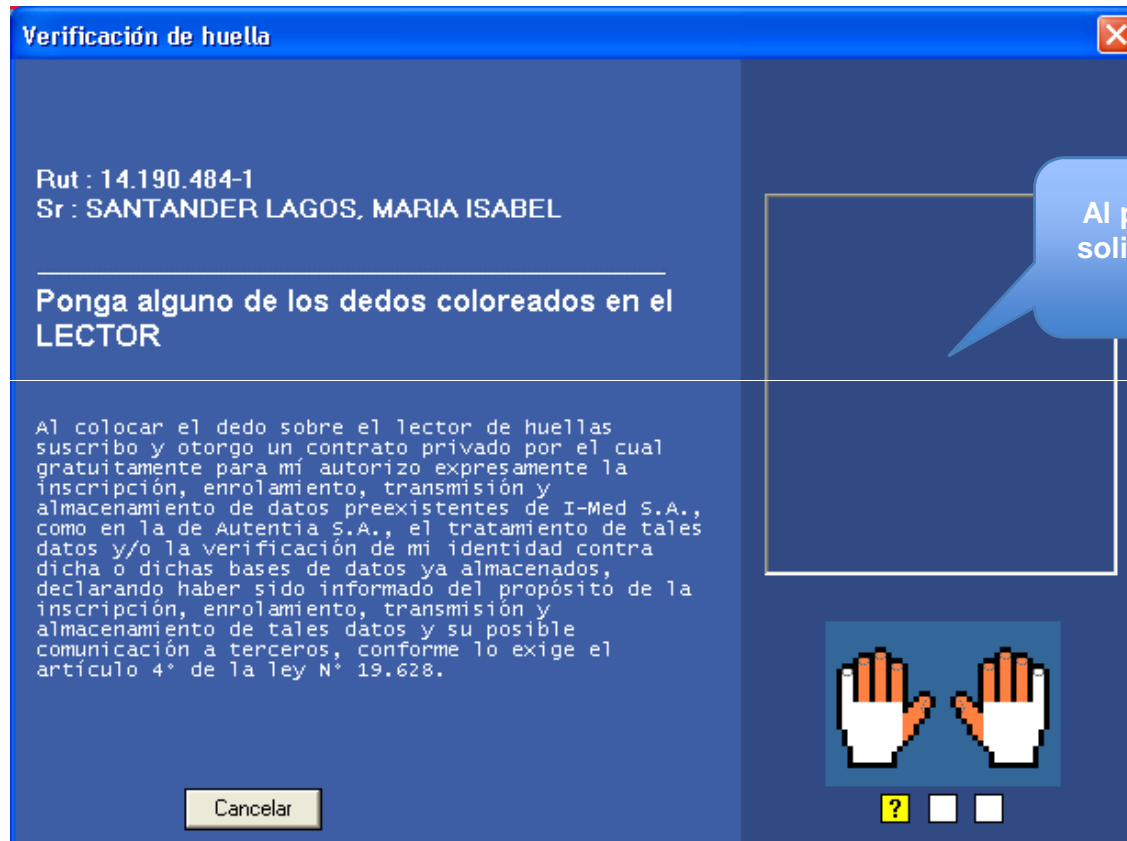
Verificación de huella

Rut : 14.190.484-1
Sr : SANTANDER LAGOS, MARIA ISABEL

Ponga alguno de los dedos coloreados en el LECTOR

Al colocar el dedo sobre el lector de huellas suscribo y otorgo un contrato privado por el cual gratuitamente para mí autorizo expresamente la inscripción, enrolamiento, transmisión y almacenamiento de datos preexistentes de I-Med S.A., como en la de Autentia S.A., el tratamiento de tales datos y/o la verificación de mi identidad contra dicha o dichas bases de datos ya almacenados, declarando haber sido informado del propósito de la inscripción, enrolamiento, transmisión y almacenamiento de tales datos y su posible comunicación a terceros, conforme lo exige el artículo 4° de la ley N° 19.628.

Cancelar

Al p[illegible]
soli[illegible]

?